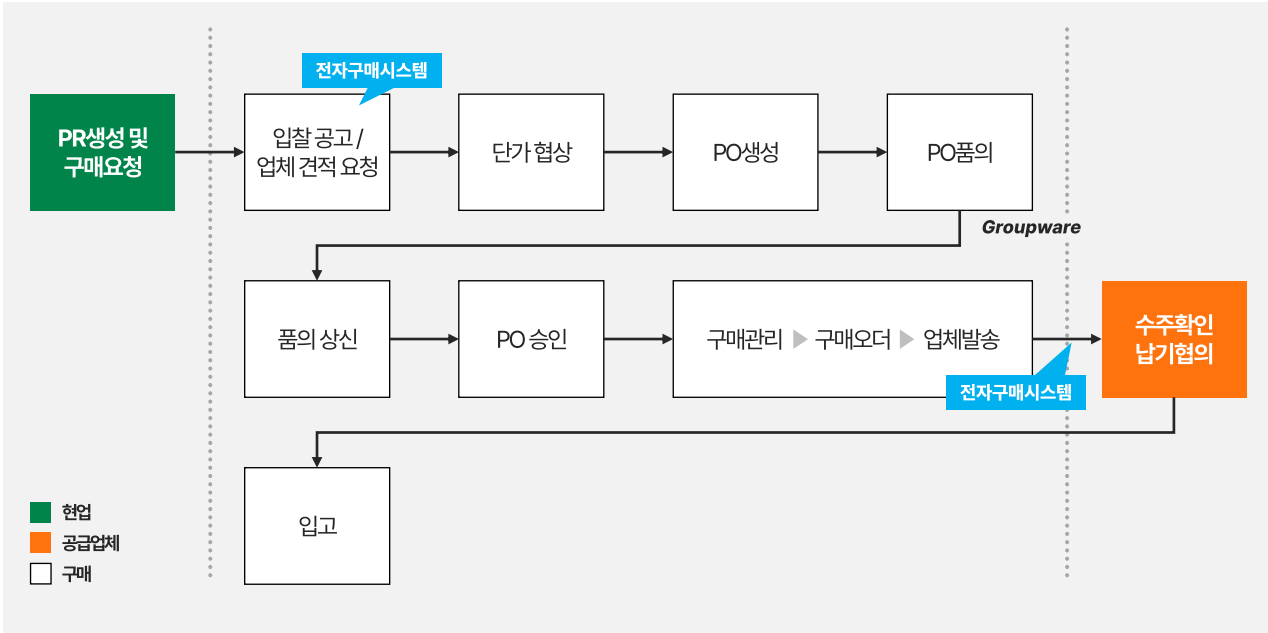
전자구매시스템

PR생성 및 구매요청

입찰 공고 / 업체 견적 요청

단가 협상

PO생성

PO품의

Groupware

품의 상신

PO 승인

구매관리 ▶ 구매오더 ▶ 업체발송

전자구매시스템

수주확인 납기협의

입고

현업
공급업체
구매